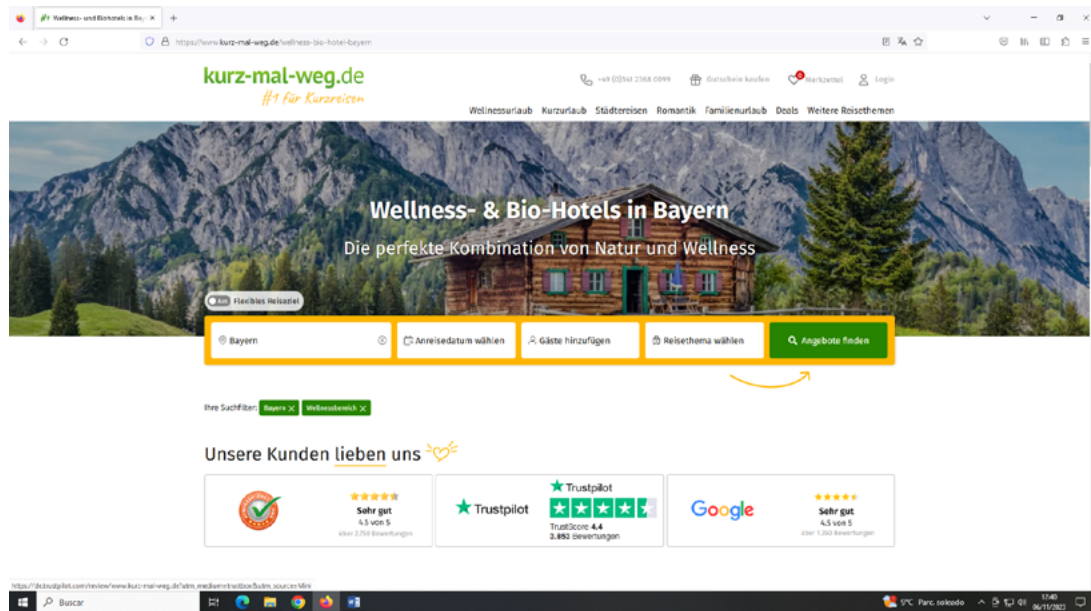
Wellness- und Biohotels in Bay ×
+

https://www.kurz-mal-weg.de/wellness-bio-hotel-bayern

kurz-mal-weg.de
#1 für Kurzreisen

+49 (0)941 2368 0099
Gutschein kaufen
Merkzettel
Login

Wellnessurlaub
Kurzurlaub
Städtereisen
Romantik
Familienurlaub
Deals
Weitere Reisethemen

Wellness- & Bio-Hotels in Bayern

Die perfekte Kombination von Natur und Wellness

Flexibles Reiseziel

Bayern
Anreisedatum wählen
Gäste hinzufügen
Reisethema wählen
Angebote finden

Ihre Suchfilter:
Bayern ×
Wellnessbereich ×

Unsere Kunden lieben uns

Sehr gut
4.5 von 5
über 2.750 Bewertungen

Trustpilot
Trustpilot
TrustScore 4.4
3.853 Bewertungen

Google
Sehr gut
4.5 von 5
über 1.350 Bewertungen

https://de.trustpilot.com/review/www.kurz-mal-weg.de?utm_medium=trustbox&utm_source=Mini

Buscar

5°C Parc. soleado
17:40
06/11/2023